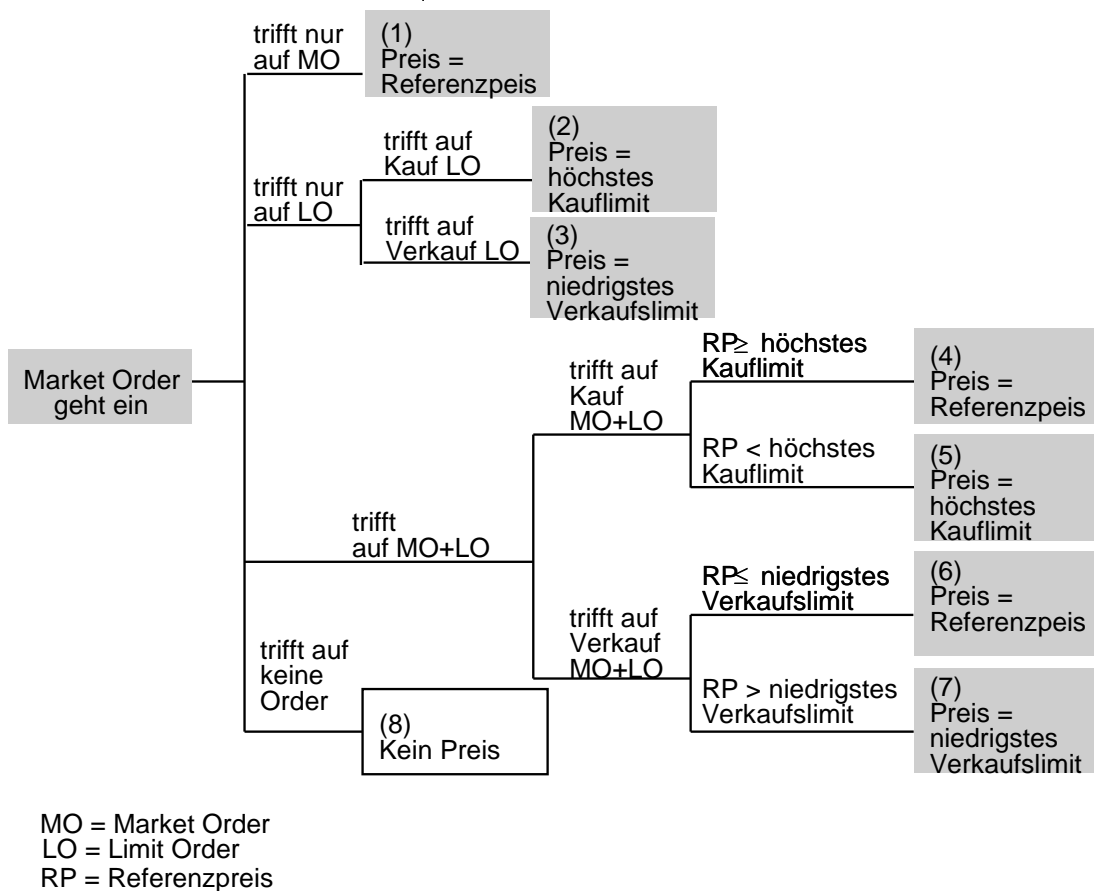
Market Order geht ein

trifft nur auf MO

(1) Preis = Referenzpeis

trifft nur auf LO

trifft auf Kauf LO

(2) Preis = höchstes Kauflimit

trifft auf Verkauf LO

(3) Preis = niedrigstes Verkaufslimit

trifft auf MO+LO

trifft auf Kauf MO+LO

RP≥ höchstes Kauflimit

(4) Preis = Referenzpeis

RP < höchstes Kauflimit

(5) Preis = höchstes Kauflimit

trifft auf Verkauf MO+LO

RP≤ niedrigstes Verkaufslimit

(6) Preis = Referenzpeis

RP > niedrigstes Verkaufslimit

(7) Preis = niedrigstes Verkaufslimit

trifft auf keine Order

(8) Kein Preis

MO = Market Order
LO = Limit Order
RP = Referenzpreis